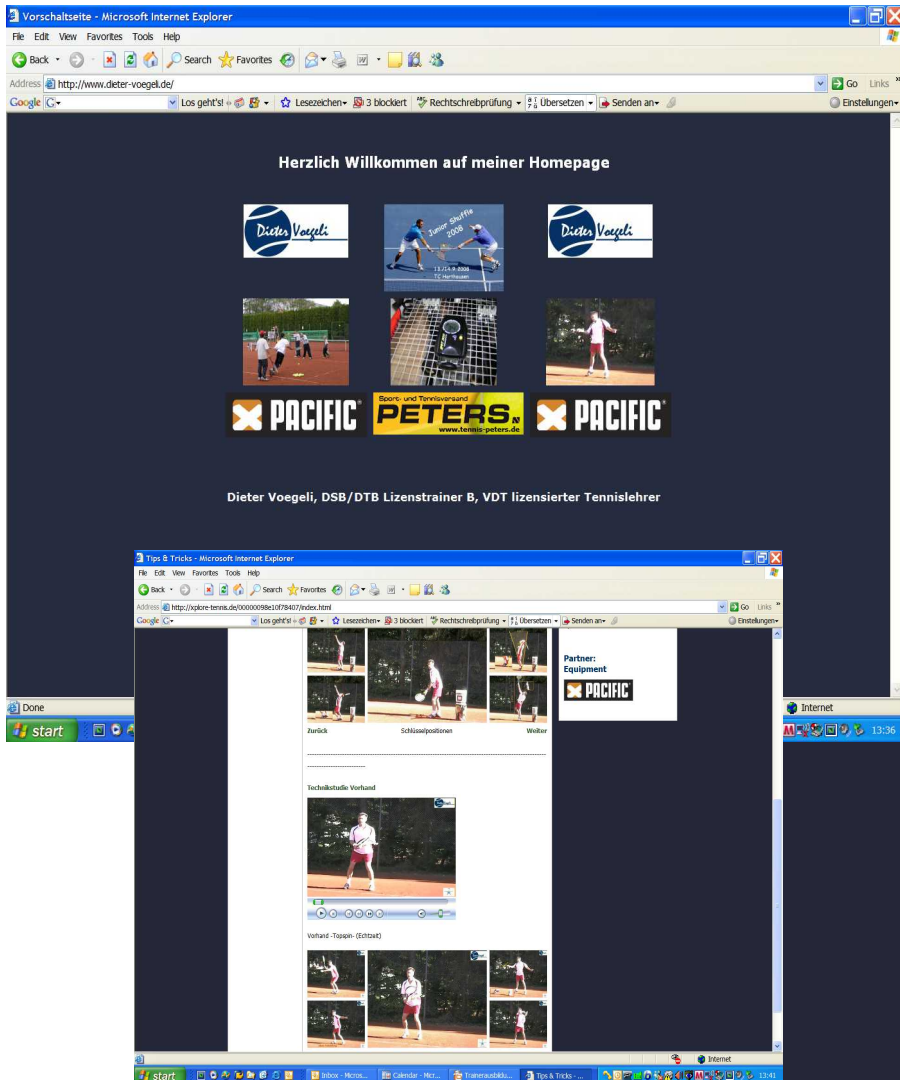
Vorschaltseite - Microsoft Internet Explorer
File Edit View Favorites Tools Help
Back Search Favorites
Address http://www.dieter-voegeli.de/
Go Links
Google G Los geht's! Lesezeichen 3 blockiert Rechtschreibprüfung Übersetzen Senden an Einstellungen

Herzlich Willkommen auf meiner Homepage

Dieter Voegeli

Junior Shuffle 2008
13./14.9.2008
TC Herthausen

Dieter Voegeli

PACIFIC
Sport- und Tennisversand
PETERS
www.tennis-peters.de
PACIFIC

Dieter Voegeli, DSB/DTB Lizenstrainer B, VDT lizensierter Tennislehrer

Done
Internet
start
13:36

Tips & Tricks - Microsoft Internet Explorer
File Edit View Favorites Tools Help
Back Search Favorites
Address http://xplore-tennis.de/00000098e10f78407/index.html
Go Links
Google G Los geht's! Lesezeichen 3 blockiert Rechtschreibprüfung Übersetzen Senden an Einstellungen

Partner:
Equipment
PACIFIC

Zurück Schlüsselpositionen Weiter

Technikstudie Vorhand

Vorhand -Topspin- (Echtzeit)

Internet
start Inbox - Micros... Calendar - Micr... Trainerausbildu... Tips & Tricks - ...
13:41